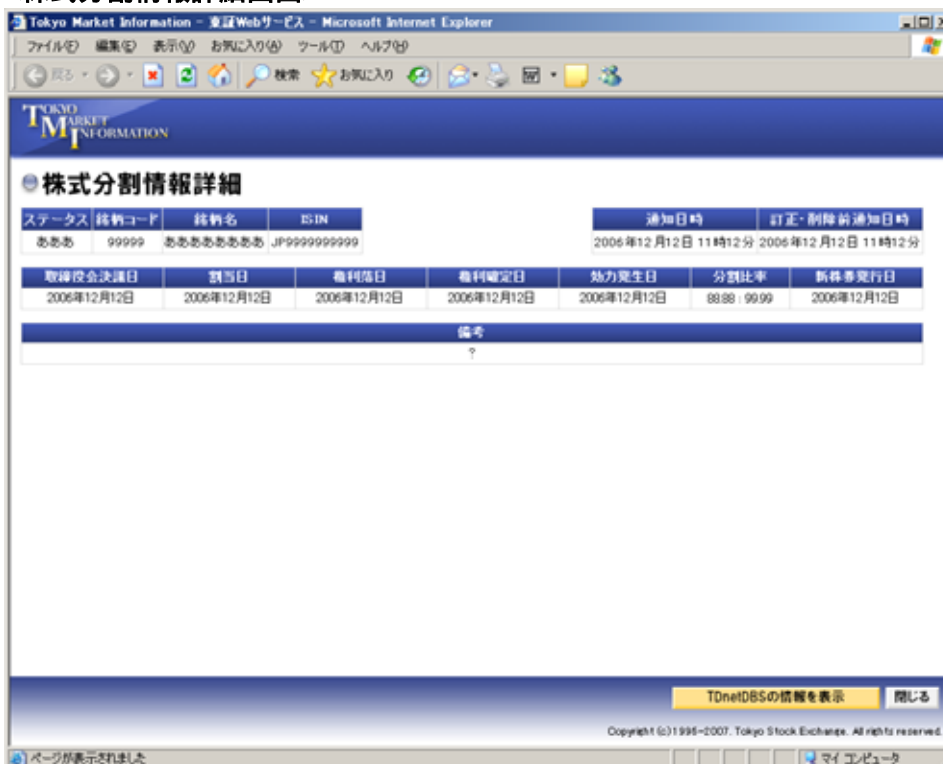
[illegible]

Tokyo Market Information - 東証Webサービス - Microsoft Internet Explorer

ファイル(F) 編集(E) 表示(V) お気に入り(A) ツール(T) ヘルプ(H)

戻る 検索 お気に入り

TOKYO MARKET INFORMATION

株式分割情報詳細

| ステータス | 銘柄コード | 銘柄名 | ISIN |
|---|---|---|---|
| あああ | 99999 | ああああああああ | JP9999999999 |

| 通知日時 | 訂正・削除前通知日時 |
|---|---|
| 2006年12月12日 11時12分 | 2006年12月12日 11時12分 |

| 取締役会決議日 | 割当日 | 権利落日 | 権利確定日 | 効力発生日 | 分割比率 | 新券予定発行日 |
|---|---|---|---|---|---|---|
| 2006年12月12日 | 2006年12月12日 | 2006年12月12日 | 2006年12月12日 | 2006年12月12日 | 88.88 : 99.99 | 2006年12月12日 |

| 備考 |
|---|
| ? |

TDnetDBSの情報を表示 閉じる

Copyright (c)1998-2007. Tokyo Stock Exchange. All rights reserved.

ページが表示されました

マイ コンピュータ